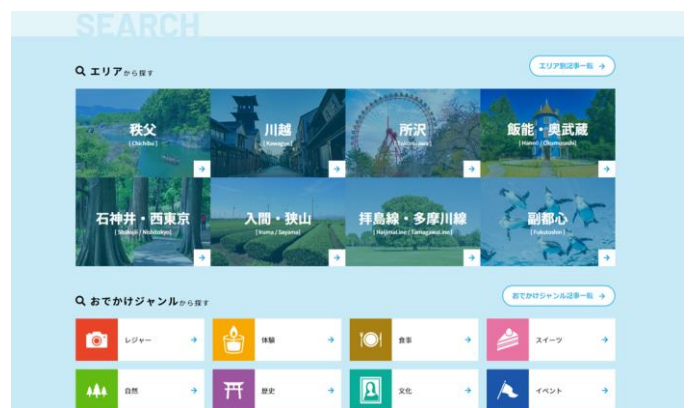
SEARCH

エリアから探す

エリア別記事一覧 →

秩父
[ Chichibu ]

川越
[ Kawagoe ]

所沢
[ Tokorozawa ]

飯能・奥武蔵
[ Hanno / Okumusashi ]

石神井・西東京
[ Shakujii / Nishitokyo ]

入間・狭山
[ Iruma / Sayama ]

拝島線・多摩川線
[ Haijimaline / Tamagawaline ]

副都心
[ Fukutoshin ]

おでかけジャンルから探す

おでかけジャンル記事一覧 →

レジャー

体験

食事

スイーツ

自然

歴史

文化

イベント